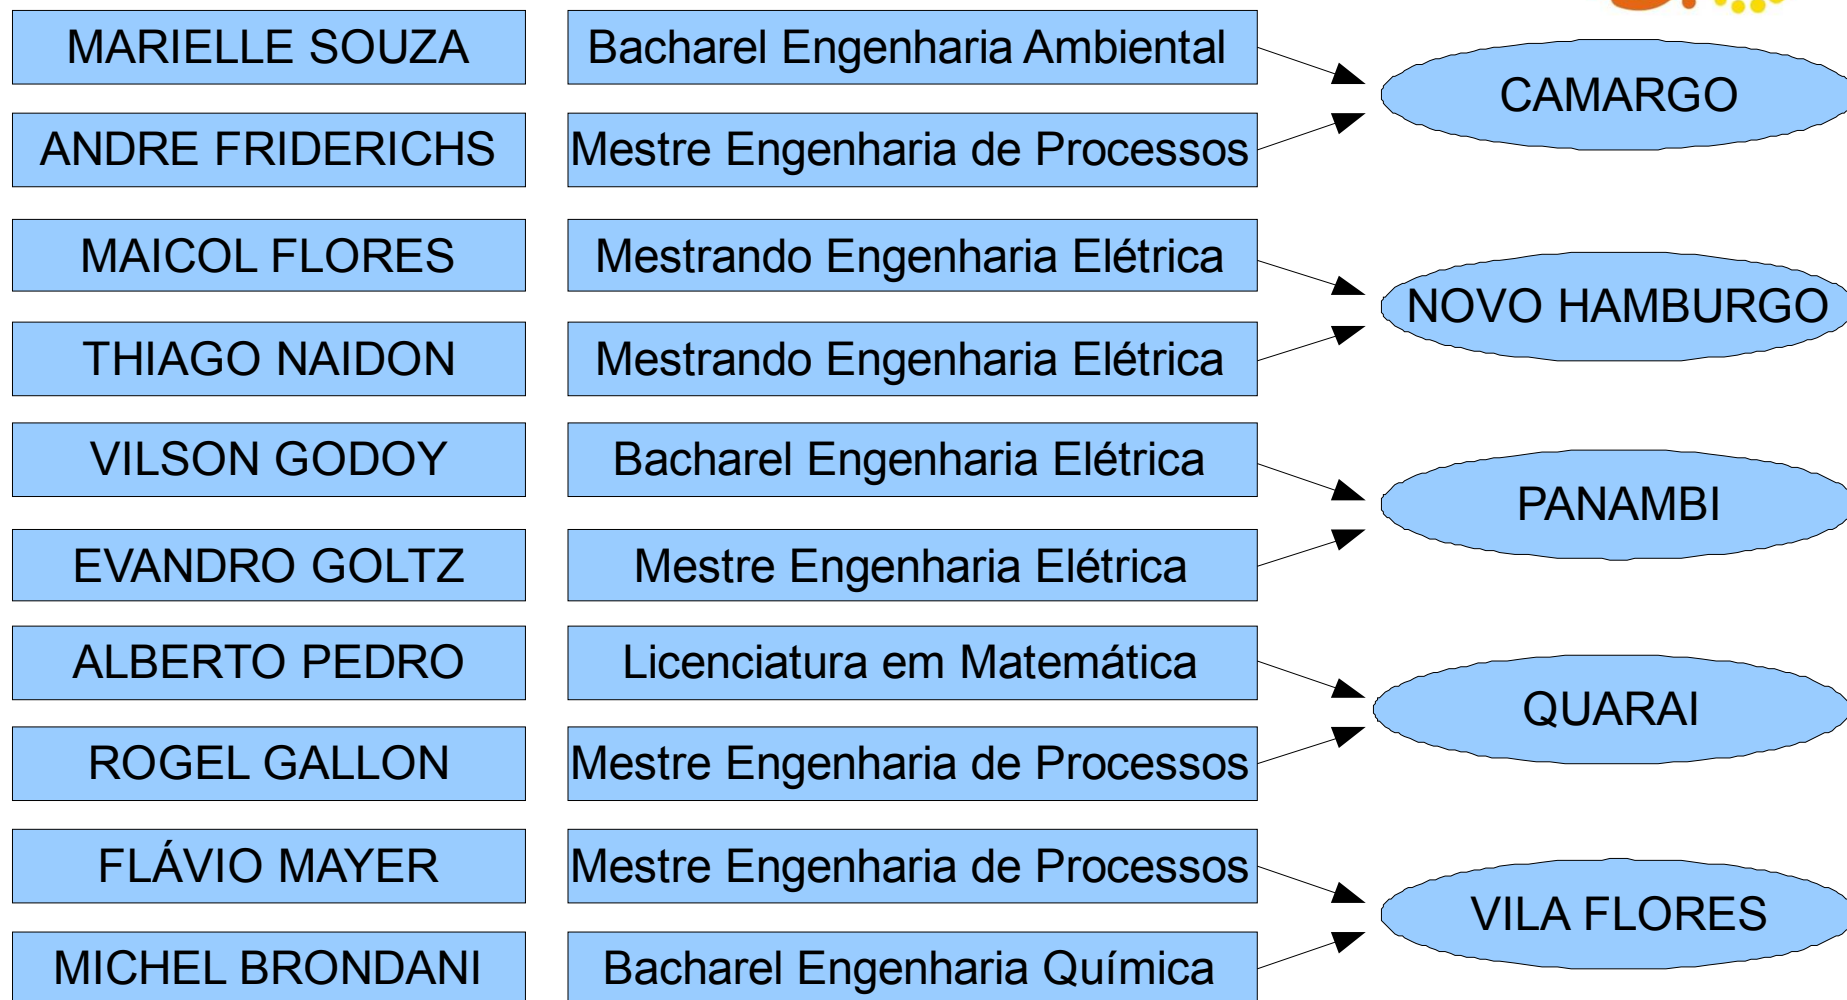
MARIELLE SOUZA
Bacharel Engenharia Ambiental

ANDRE FRIDERICHS
Mestre Engenharia de Processos

CAMARGO

MAICOL FLORES
Mestrando Engenharia Elétrica

THIAGO NAIDON
Mestrando Engenharia Elétrica

NOVO HAMBURGO

VILSON GODOY
Bacharel Engenharia Elétrica

EVANDRO GOLTZ
Mestre Engenharia Elétrica

PANAMBI

ALBERTO PEDRO
Licenciatura em Matemática

ROGEL GALLON
Mestre Engenharia de Processos

QUARAI

FLÁVIO MAYER
Mestre Engenharia de Processos

MICHEL BRONDANI
Bacharel Engenharia Química

VILA FLORES